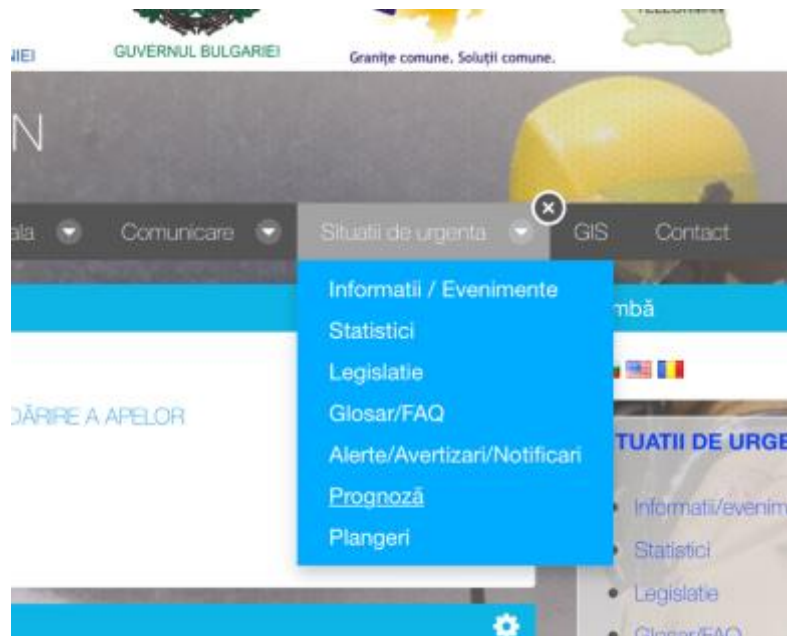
NIEI

GUVERNUL BULGARIEI

Granițe comune. Soluții comune.

N

ala Comunicare Situatii de urgenta GIS Contact

Informatii / Evenimente
Statistici
Legislatie
Glosar/FAQ
Alerte/Avertizari/Notificari
Prognoză
Plangeri

mbă

DĂRIRE A APELOR

TUATII DE URGE

Informatii/evenim
Statistici
Legislatie
Glosar/FAQ